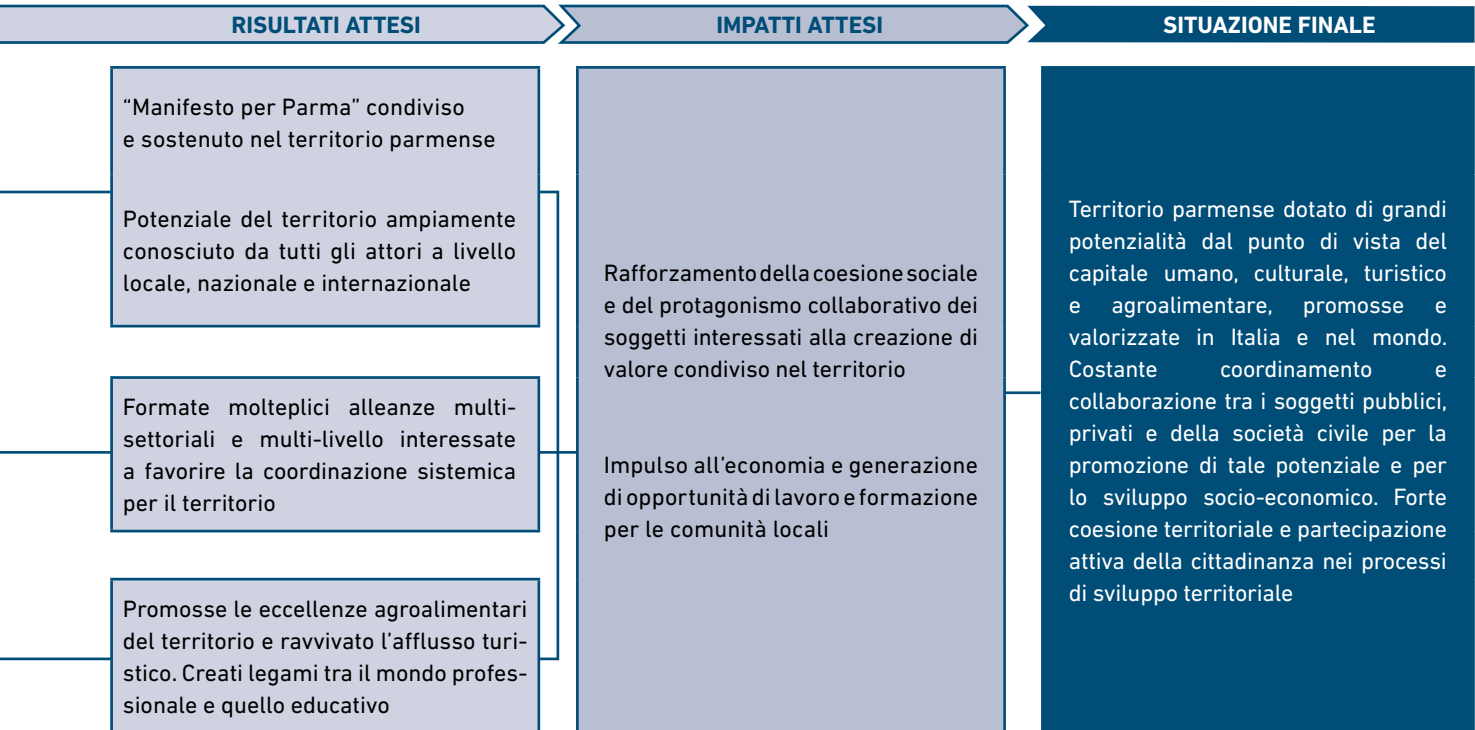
RISULTATI ATTESI

IMPATTI ATTESI

SITUAZIONE FINALE

“Manifesto per Parma” condiviso e sostenuto nel territorio parmense

Potenziale del territorio ampiamente conosciuto da tutti gli attori a livello locale, nazionale e internazionale

Formate molteplici alleanze multi-settoriali e multi-livello interessate a favorire la coordinazione sistemica per il territorio

Promosse le eccellenze agroalimentari del territorio e ravvivato l’afflusso turistico. Creati legami tra il mondo professionale e quello educativo

Rafforzamento della coesione sociale e del protagonismo collaborativo dei soggetti interessati alla creazione di valore condiviso nel territorio

Impulso all’economia e generazione di opportunità di lavoro e formazione per le comunità locali

Territorio parmense dotato di grandi potenzialità dal punto di vista del capitale umano, culturale, turistico e agroalimentare, promosse e valorizzate in Italia e nel mondo. Costante coordinamento e collaborazione tra i soggetti pubblici, privati e della società civile per la promozione di tale potenziale e per lo sviluppo socio-economico. Forte coesione territoriale e partecipazione attiva della cittadinanza nei processi di sviluppo territoriale